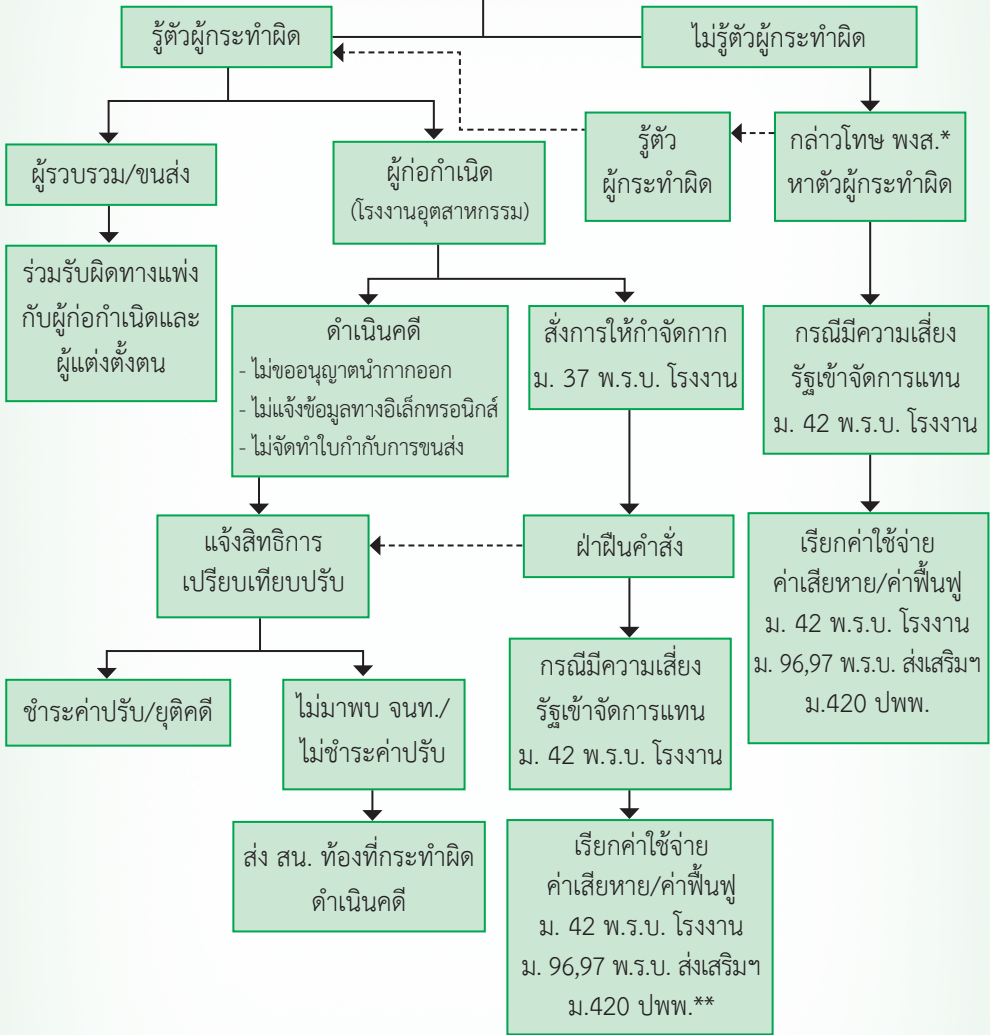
รู้ตัวผู้กระทำผิด

ไม่รู้ตัวผู้กระทำผิด

ผู้รวบรวม/ขนส่ง

ผู้ก่อกำเนิด (โรงงานอุตสาหกรรม)

รู้ตัว ผู้กระทำผิด

กล่าวโทษ พงส.* หาตัวผู้กระทำผิด

ร่วมรับผิดทางแพ่ง กับผู้ก่อกำเนิดและ ผู้แต่งตั้งตน

ดำเนินคดี
- ไม่ขออนุญาตนำกากออก
- ไม่แจ้งข้อมูลทางอิเล็กทรอนิกส์
- ไม่จัดทำใบกำกับการขนส่ง

สั่งการให้กำจัดกาก ม. 37 พ.ร.บ. โรงงาน

กรณีมีความเสี่ยง รัฐเข้าจัดการแทน ม. 42 พ.ร.บ. โรงงาน

แจ้งสิทธิการ เปรียบเทียบปรับ

ฝ่าฝืนคำสั่ง

เรียกค่าใช้จ่าย ค่าเสียหาย/ค่าฟื้นฟู ม. 42 พ.ร.บ. โรงงาน ม. 96,97 พ.ร.บ. ส่งเสริมฯ ม.420 ปพพ.

ชำระค่าปรับ/ยุติคดี

ไม่มาพบ จนท./ ไม่ชำระค่าปรับ

กรณีมีความเสี่ยง รัฐเข้าจัดการแทน ม. 42 พ.ร.บ. โรงงาน

ส่ง สน. ท้องที่กระทำผิด ดำเนินคดี

เรียกค่าใช้จ่าย ค่าเสียหาย/ค่าฟื้นฟู ม. 42 พ.ร.บ. โรงงาน ม. 96,97 พ.ร.บ. ส่งเสริมฯ ม.420 ปพพ.**